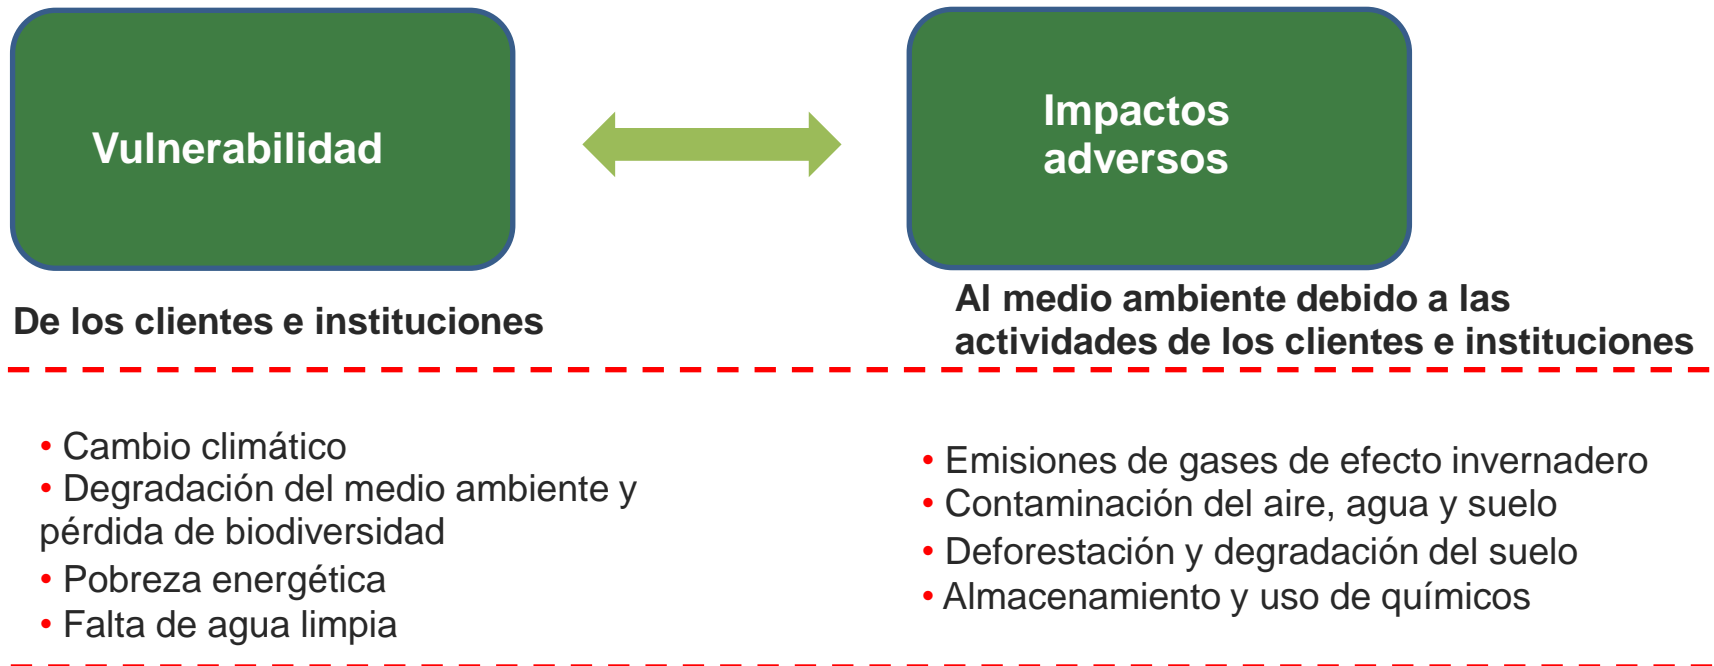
Vulnerabilidad

Impactos adversos

De los clientes e instituciones

Al medio ambiente debido a las actividades de los clientes e instituciones

• Cambio climático
• Degradación del medio ambiente y pérdida de biodiversidad
• Pobreza energética
• Falta de agua limpia

• Emisiones de gases de efecto invernadero
• Contaminación del aire, agua y suelo
• Deforestación y degradación del suelo
• Almacenamiento y uso de químicos